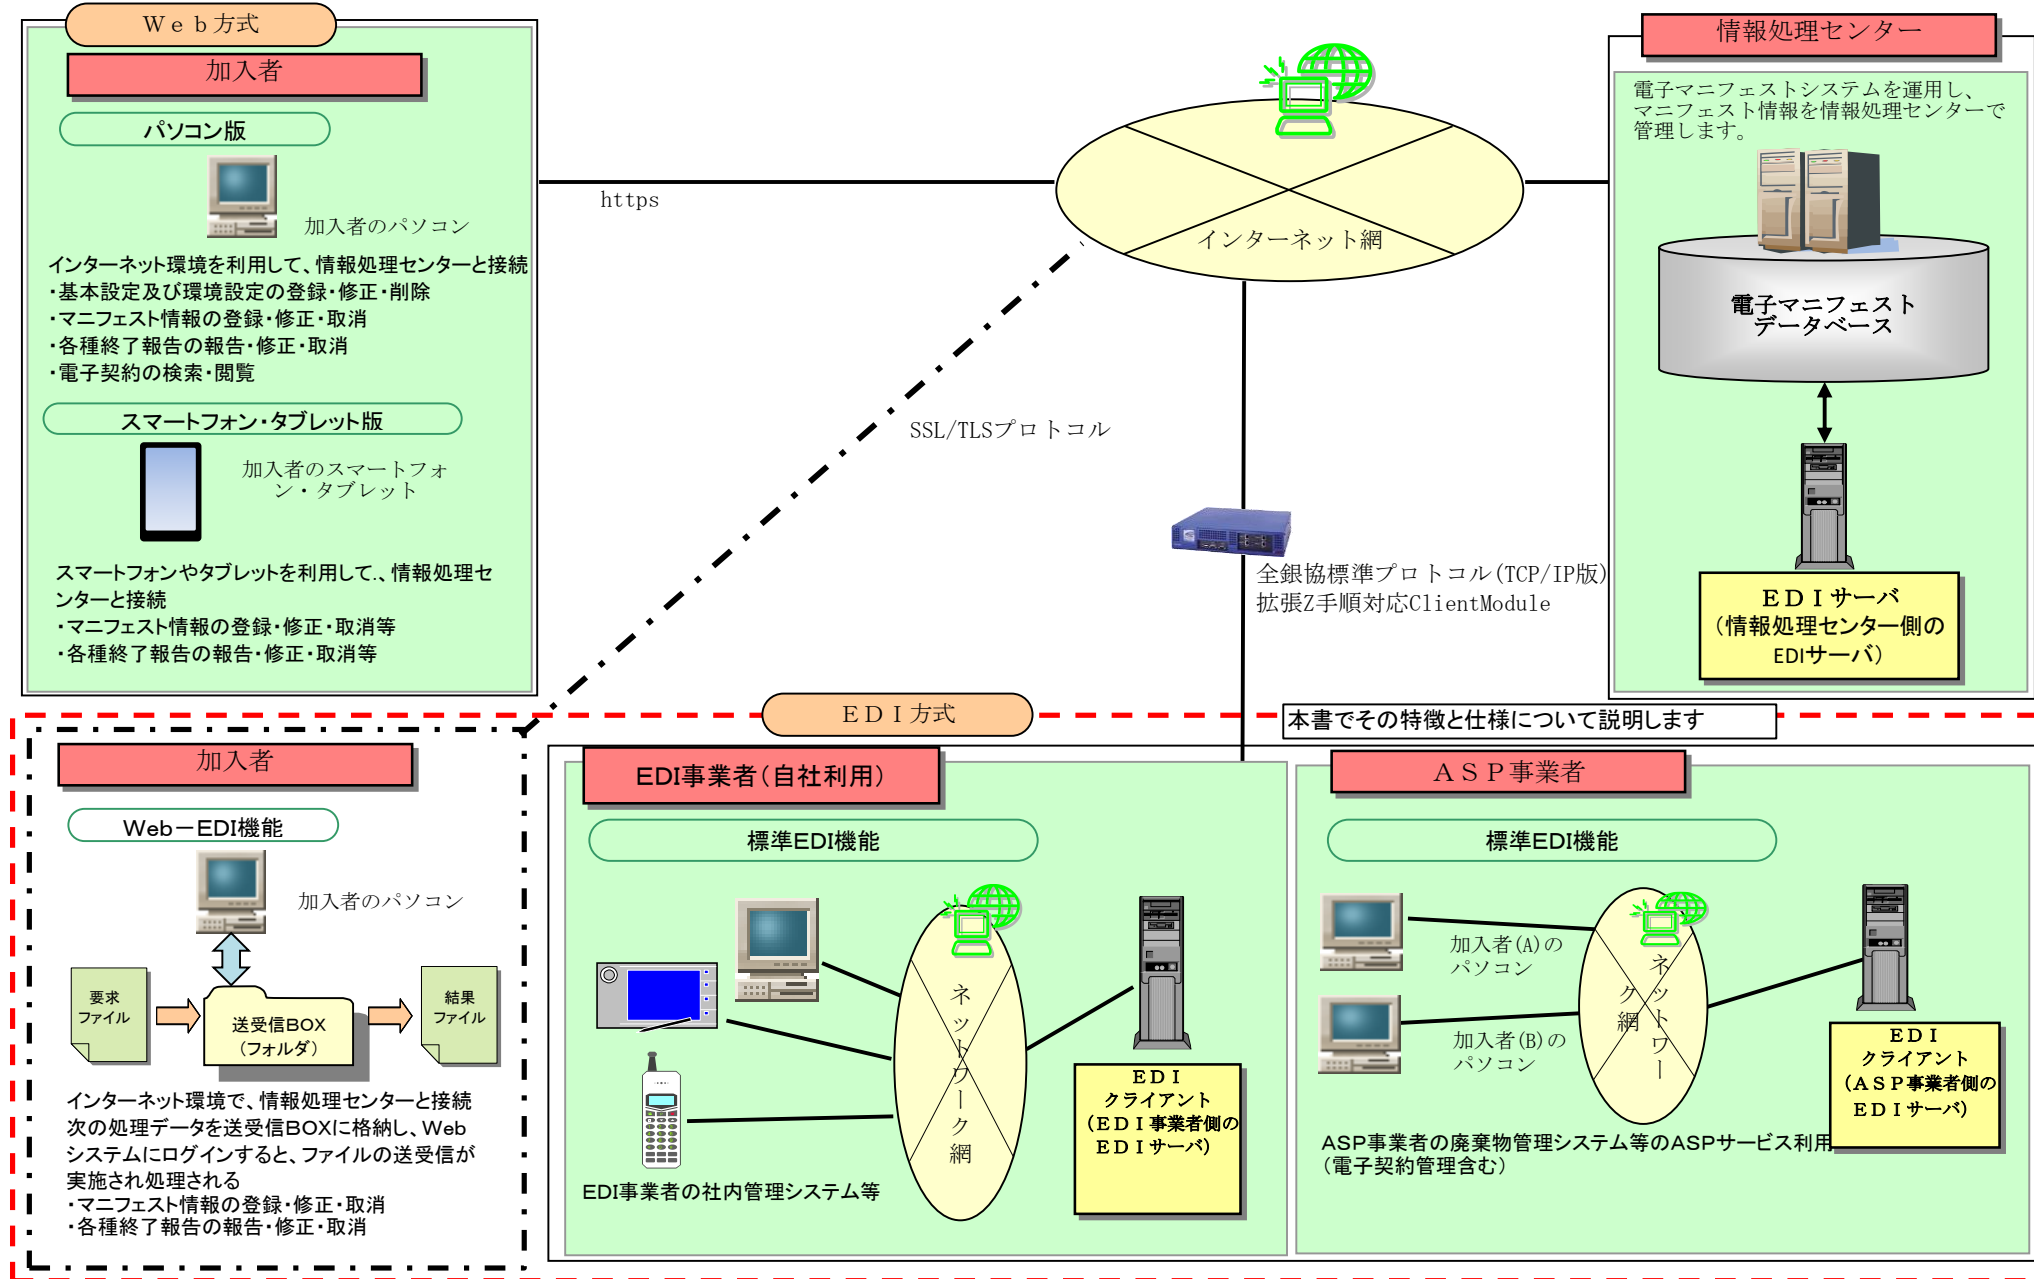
Ｗｅｂ方式

加入者

パソコン版

加入者のパソコン

インターネット環境を利用して、情報処理センターと接続
・基本設定及び環境設定の登録・修正・削除
・マニフェスト情報の登録・修正・取消
・各種終了報告の報告・修正・取消
・電子契約の検索・閲覧

スマートフォン・タブレット版

加入者のスマートフォン・タブレット

スマートフォンやタブレットを利用して、情報処理センターと接続
・マニフェスト情報の登録・修正・取消等
・各種終了報告の報告・修正・取消等

https

インターネット網

SSL/TLSプロトコル

全銀協標準プロトコル(TCP/IP版)
拡張Z手順対応ClientModule

情報処理センター

電子マニフェストシステムを運用し、マニフェスト情報を情報処理センターで管理します。

電子マニフェスト
データベース

ＥＤＩサーバ
(情報処理センター側の
EDIサーバ)

ＥＤＩ方式

本書でその特徴と仕様について説明します

加入者

Web－EDI機能

加入者のパソコン

要求
ファイル

送受信BOX
(フォルダ)

結果
ファイル

インターネット環境で、情報処理センターと接続
次の処理データを送受信BOXに格納し、Webシステムにログインすると、ファイルの送受信が実施され処理される
・マニフェスト情報の登録・修正・取消
・各種終了報告の報告・修正・取消

EDI事業者(自社利用)

標準EDI機能

ネットワーク網

ＥＤＩ
クライアント
(ＥＤＩ事業者側の
ＥＤＩサーバ)

EDI事業者の社内管理システム等

ＡＳＰ事業者

標準EDI機能

加入者(A)の
パソコン

加入者(B)の
パソコン

ネットワーク網

ＥＤＩ
クライアント
(ＡＳＰ事業者側の
ＥＤＩサーバ)

ASP事業者の廃棄物管理システム等のASPサービス利用
(電子契約管理含む)